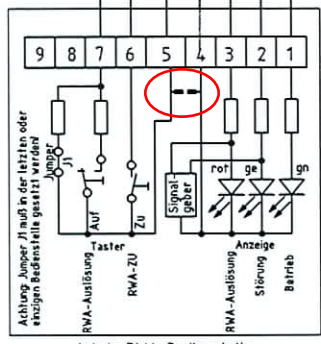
9 8 7 6 5 4 3 2 1

Achtung: Jumper J1 muß in der letzten oder einzigen Bedienstelle gesetzt werden!

Jumper J1

Auf

Zu

Taster

RWA-Auslösung

RWA-ZU

Signalgeber

rot

ge

gn

Anzeige

RWA-Auslösung

Störung

Betrieb